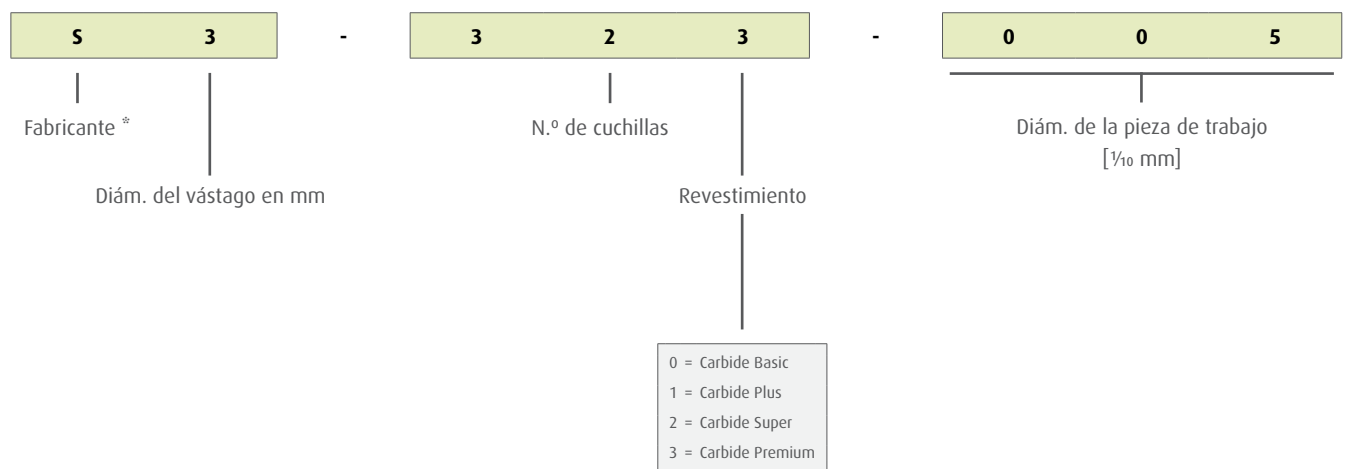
S 3 - 3 2 3 - 0 0 5

Fabricante *

Diám. del vástago en mm

N.º de cuchillas

Revestimiento

Diám. de la pieza de trabajo [$\frac{1}{10}$ mm]

0 = Carbide Basic
1 = Carbide Plus
2 = Carbide Super
3 = Carbide Premium